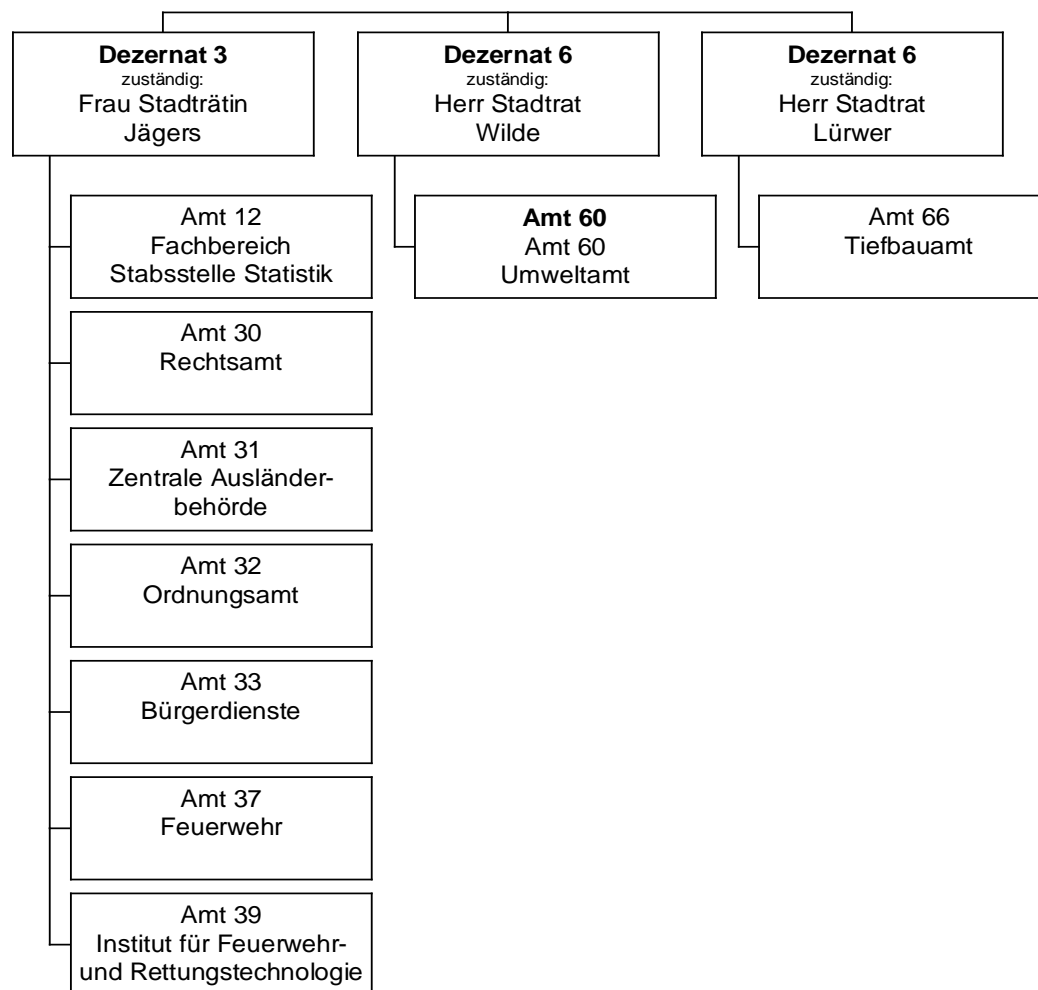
**Dezernat 3**
zuständig:
Frau Stadträtin
Jägers

Amt 12
Fachbereich
Stabsstelle Statistik

Amt 30
Rechtsamt

Amt 31
Zentrale Ausländerbehörde

Amt 32
Ordnungsamt

Amt 33
Bürgerdienste

Amt 37
Feuerwehr

Amt 39
Institut für Feuerwehr- und Rettungstechnologie

**Dezernat 6**
zuständig:
Herr Stadtrat
Wilde

**Amt 60**
Amt 60
Umweltamt

**Dezernat 6**
zuständig:
Herr Stadtrat
Lürwer

Amt 66
Tiefbauamt